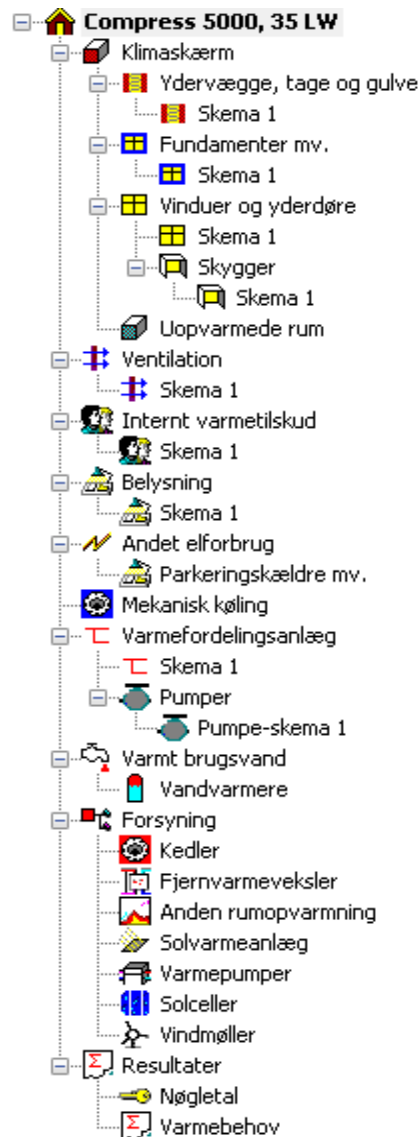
Compress 5000, 35 LW
Klimaskærm
Ydervægge, tage og gulve
Skema 1
Fundamenter mv.
Skema 1
Vinduer og yderdøre
Skema 1
Skygger
Skema 1
Uopvarmede rum
Ventilation
Skema 1
Internt varmetilskud
Skema 1
Belysning
Skema 1
Andet elforbrug
Parkeringskældre mv.
Mekanisk køling
Varmefordelingsanlæg
Skema 1
Pumper
Pumpe-skema 1
Varmt brugsvand
Vandvarmere
Forsyning
Kedler
Fjernvarmeveksler
Anden rumopvarmning
Solvarmeanlæg
Varmepumper
Solceller
Vindmøller
Resultater
Nøgletal
Varmebehov